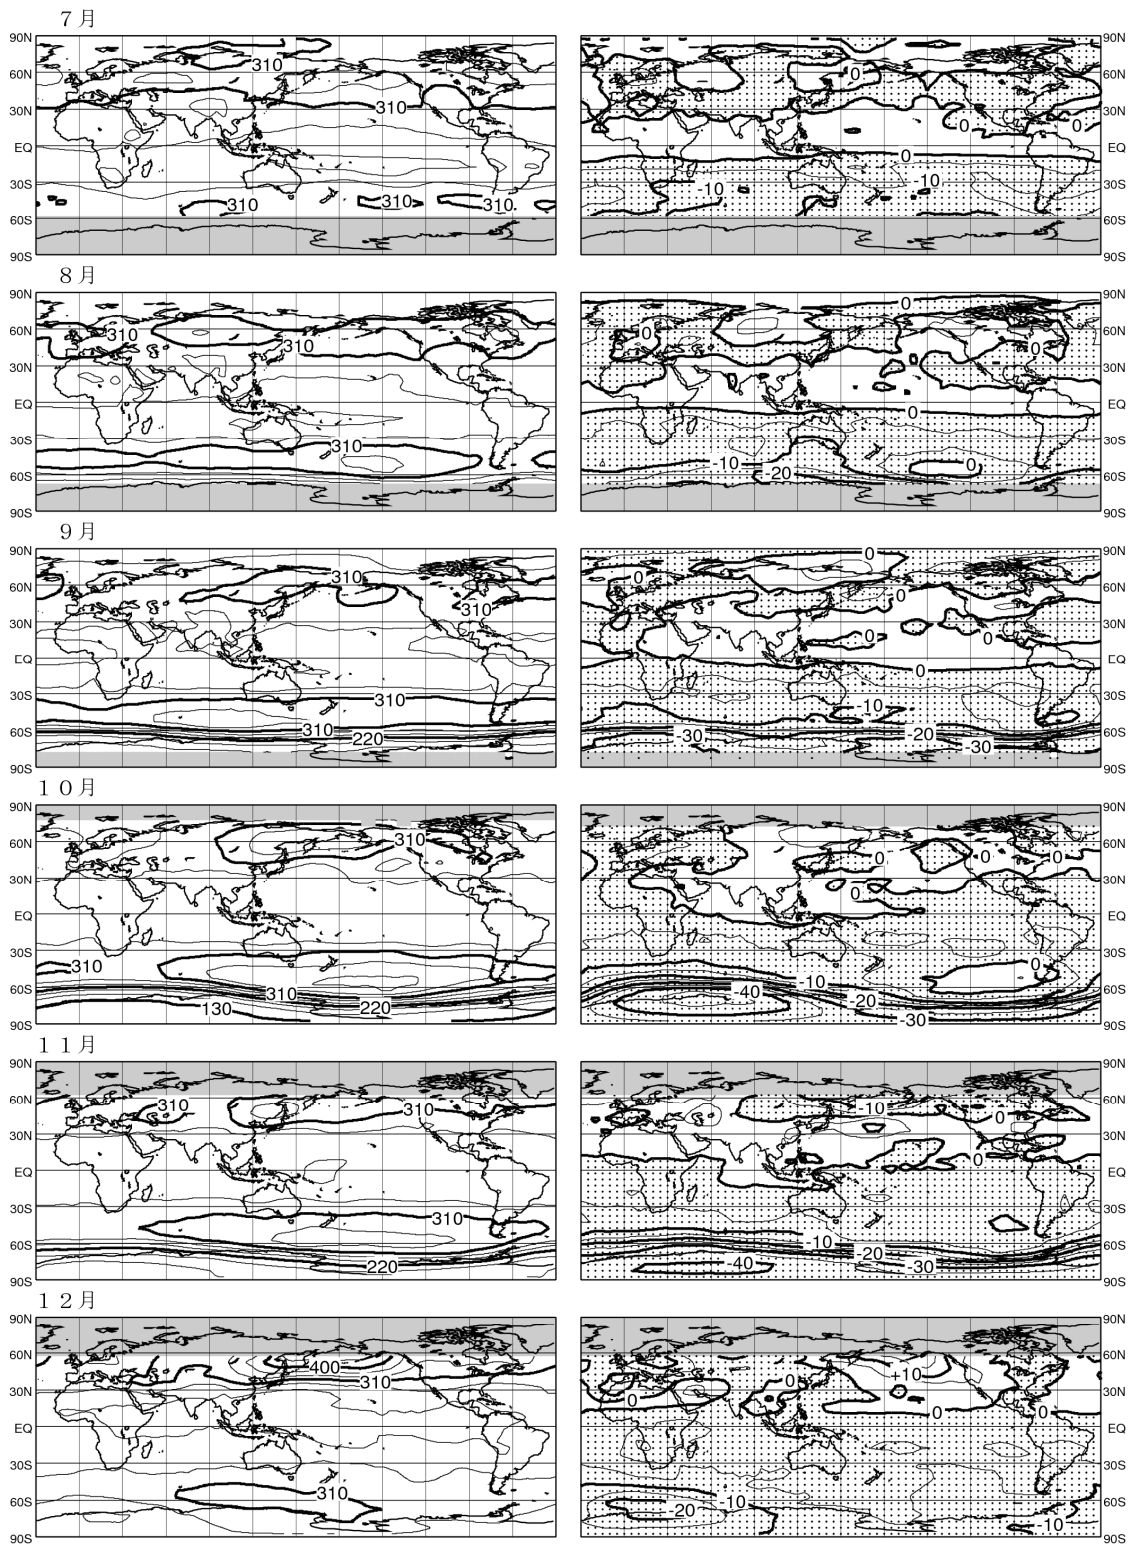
7月

90N 60N 30N EQ 30S 60S 90S

310 310 310 310 310

90N 60N 30N EQ 30S 60S 90S

0 0 0 0 -10 -10

8月

90N 60N 30N EQ 30S 60S 90S

310 310 310

90N 60N 30N EQ 30S 60S 90S

0 0 0 -10 -20 0

9月

90N 60N 30N EQ 30S 60S 90S

310 310 310 310 220

90N 60N 30N EQ 30S 60S 90S

0 0 0 0 0 0 -10 -30 -20 -30

10月

90N 60N 30N EQ 30S 60S 90S

310 310 310 130 220

90N 60N 30N EQ 30S 60S 90S

0 0 0 0 0 -10 -40 -20 -30

11月

90N 60N 30N EQ 30S 60S 90S

310 310 310 220

90N 60N 30N EQ 30S 60S 90S

-10 0 0 -10 -20 -40 -30

12月

90N 60N 30N EQ 30S 60S 90S

400 310 310

90N 60N 30N EQ 30S 60S 90S

0 0 +10 0 0 -20 -10 -10